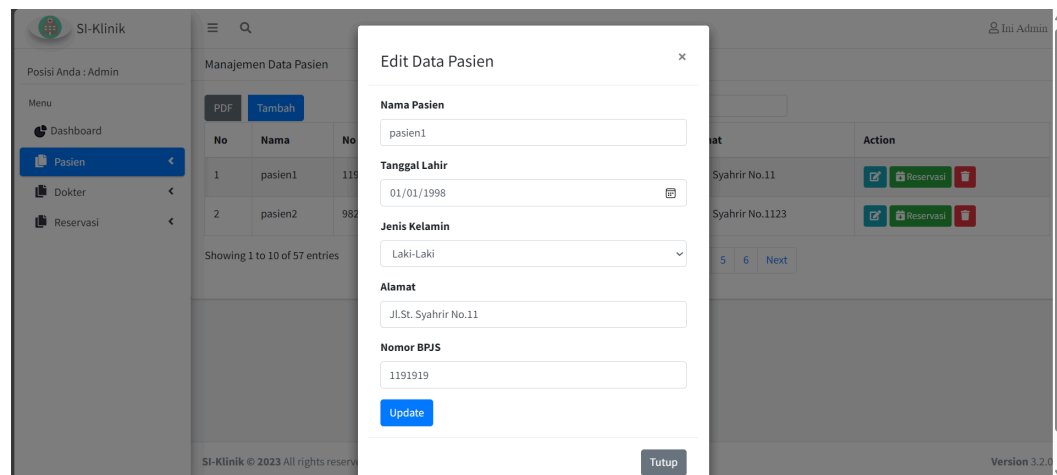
SI-Klinik

Ini Admin

Posisi Anda : Admin

Menu

Dashboard

Pasien

Dokter

Reservasi

Manajemen Data Pasien

PDF Tambah

| No | Nama | No | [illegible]at | Action |
|---|---|---|---|---|
| 1 | pasien1 | 119 | Syahrir No.11 | Reservasi |
| 2 | pasien2 | 982 | Syahrir No.1123 | Reservasi |

Showing 1 to 10 of 57 entries

5 6 Next

SI-Klinik © 2023 All rights reserv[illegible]

Version 3.2.0

Edit Data Pasien

×

Nama Pasien

pasien1

Tanggal Lahir

01/01/1998

Jenis Kelamin

Laki-Laki

Alamat

Jl.St. Syahrir No.11

Nomor BPJS

1191919

Update

Tutup